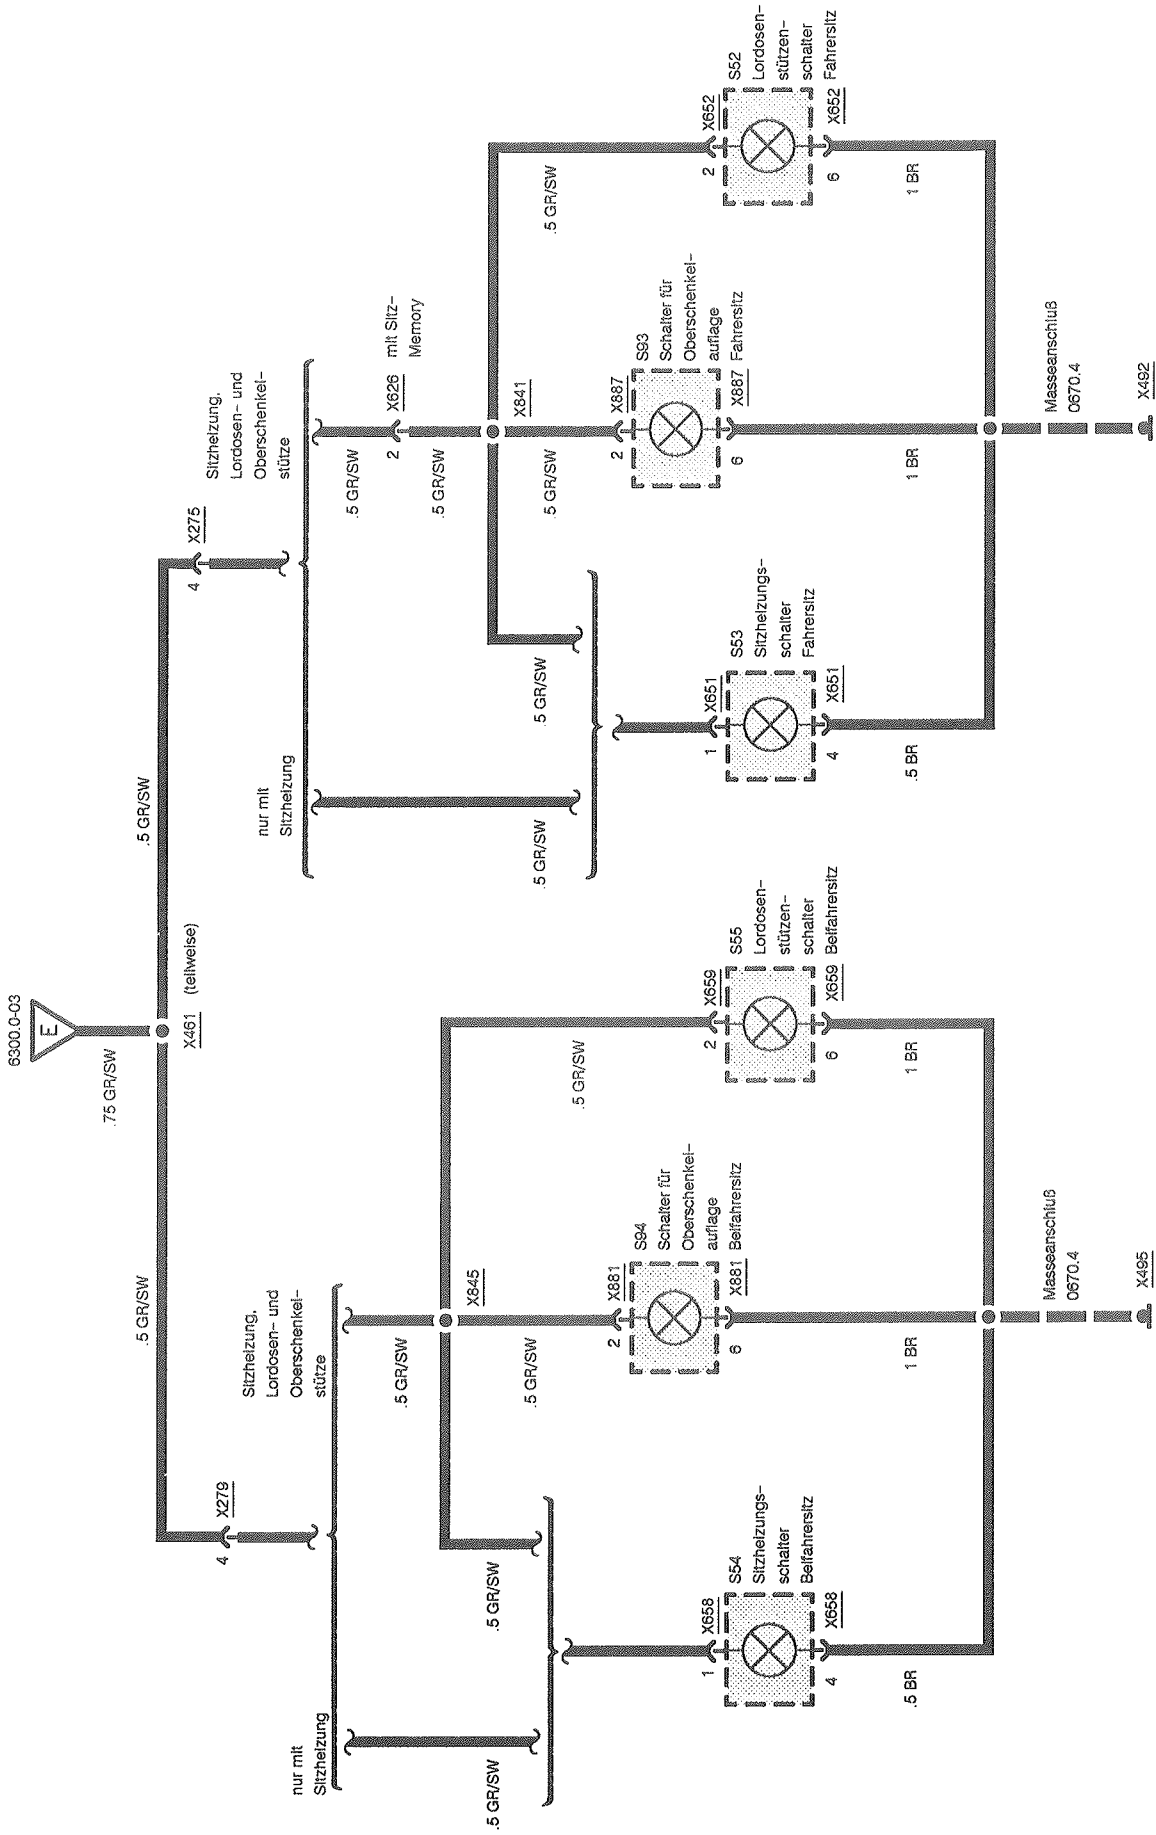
6300.0-03

E

.75 GR/SW

X461 (teilweise)

.5 GR/SW

.5 GR/SW

4 X275

Sitzheizung, Lordosen- und Oberschenkelstütze

nur mit Sitzheizung

.5 GR/SW

2 X626 mit Sitz-Memory

.5 GR/SW

X841

.5 GR/SW

.5 GR/SW

.5 GR/SW

2 X887 S93 Schalter für Oberschenkelauflage Fahrersitz X887 6

1 BR

Masseanschluß 0670.4

X492

1 X651 S53 Sitzheizungsschalter Fahrersitz X651 4

.5 BR

.5 GR/SW

2 X652 S52 Lordosenstützenschalter Fahrersitz X652 6

1 BR

4 X279

Sitzheizung, Lordosen- und Oberschenkelstütze

nur mit Sitzheizung

.5 GR/SW

X845

.5 GR/SW

.5 GR/SW

.5 GR/SW

2 X881 S94 Schalter für Oberschenkelauflage Beifahrersitz X881 6

1 BR

Masseanschluß 0670.4

X495

1 X658 S54 Sitzheizungsschalter Beifahrersitz X658 4

.5 BR

.5 GR/SW

2 X659 S55 Lordosenstützenschalter Beifahrersitz X659 6

1 BR